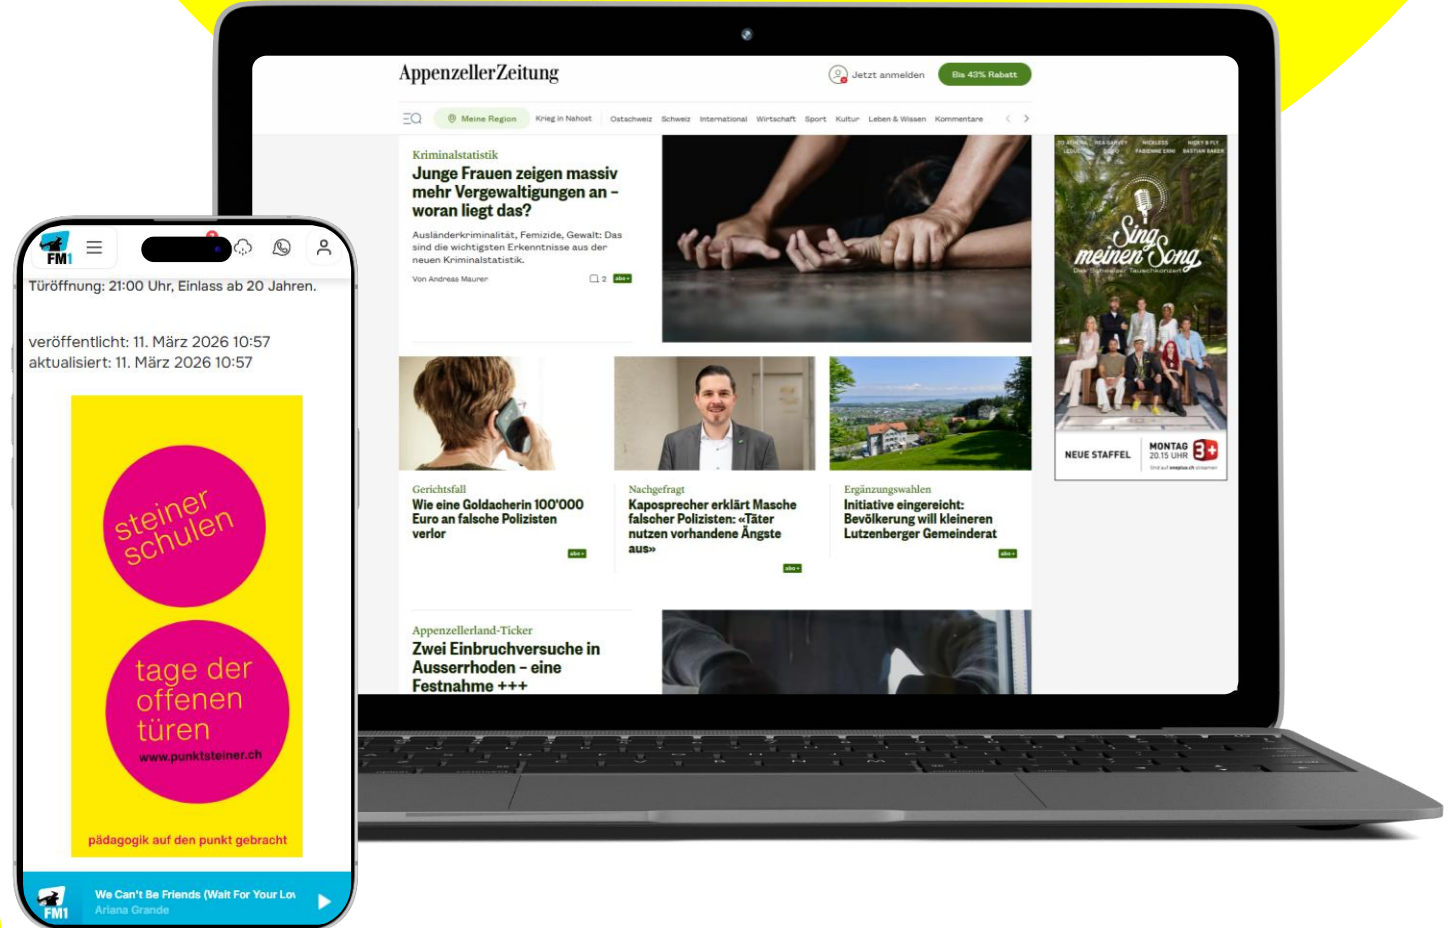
AppenzellerZeitung

Jetzt anmelden

Bis 43% Rabatt

Meine Region Krieg in Nahost Ostschweiz Schweiz International Wirtschaft Sport Kultur Leben & Wissen Kommentare

Kriminalstatistik
Junge Frauen zeigen massiv mehr Vergewaltigungen an – woran liegt das?

Ausländerkriminalität, Femizide, Gewalt: Das sind die wichtigsten Erkenntnisse aus der neuen Kriminalstatistik.

Von Andreas Maurer

2 abo+

Sing meinen Song
Das Schweizer Tauschkonzert

NEUE STAFFEL

MONTAG 20.15 UHR

Gerichtsfall
Wie eine Goldacherin 100'000 Euro an falsche Polizisten verlor

abo+

Nachgefragt
Kaposprecher erklärt Masche falscher Polizisten: «Täter nutzen vorhandene Ängste aus»

abo+

Ergänzungswahlen
Initiative eingereicht: Bevölkerung will kleineren Lutzenberger Gemeinderat

abo+

Appenzellerland-Ticker
Zwei Einbruchversuche in Ausserrhoden – eine Festnahme +++

FM1

Türöffnung: 21:00 Uhr, Einlass ab 20 Jahren.

veröffentlicht: 11. März 2026 10:57
aktualisiert: 11. März 2026 10:57

steiner schulen

tage der offenen türen
www.punktsteiner.ch

pädagogik auf den punkt gebracht

FM1
We Can't Be Friends (Wait For Your Lo
Ariana Grande